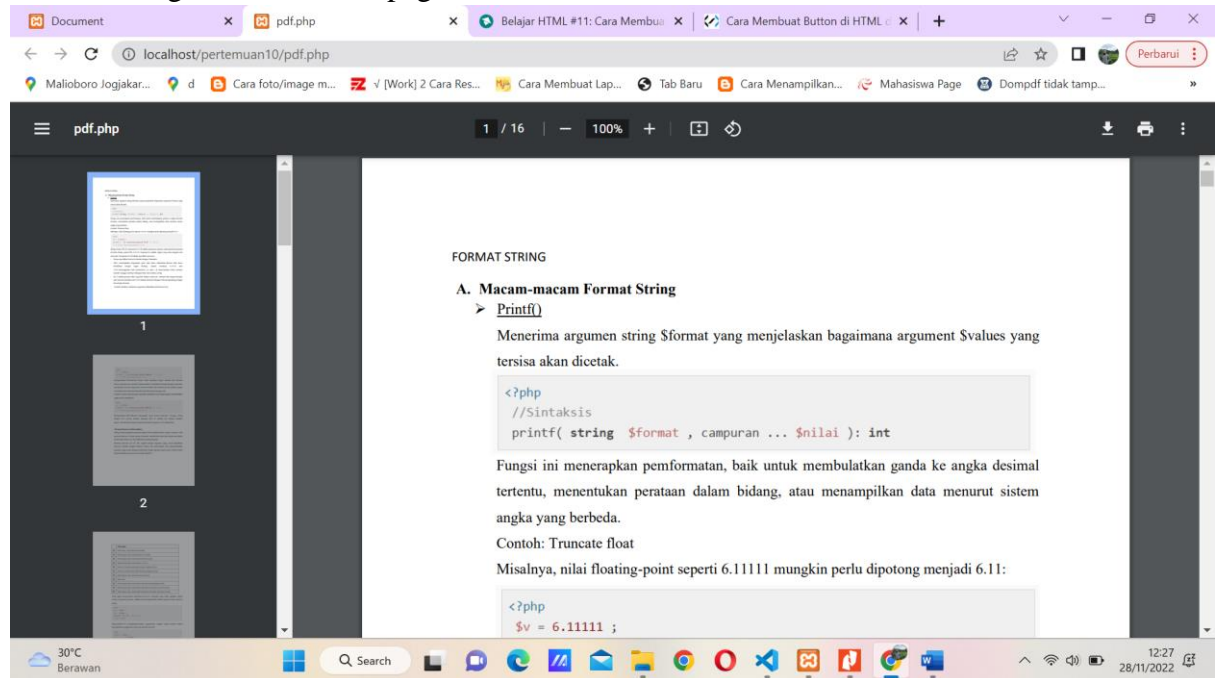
Document
pdf.php
Belajar HTML #11: Cara Membua
Cara Membuat Button di HTML d
localhost/pertemuan10/pdf.php
Perbarui
Malioboro Jogjakar... d Cara foto/image m... √ [Work] 2 Cara Res... Cara Membuat Lap... Tab Baru Cara Menampilkan... Mahasiswa Page Dompdf tidak tamp...
pdf.php
1 / 16 | — 100% +
1
2

FORMAT STRING

A. Macam-macam Format String

➢ Printf()

Menerima argumen string $format yang menjelaskan bagaimana argument $values yang tersisa akan dicetak.

```
<?php
 //Sintaksis
 printf( string  $format , campuran ... $nilai ): int
```

Fungsi ini menerapkan pemformatan, baik untuk membulatkan ganda ke angka desimal tertentu, menentukan perataan dalam bidang, atau menampilkan data menurut sistem angka yang berbeda.

Contoh: Truncate float

Misalnya, nilai floating-point seperti 6.11111 mungkin perlu dipotong menjadi 6.11:

```
<?php
 $v = 6.11111 ;
```

30°C
Berawan
Search
12:27
28/11/2022